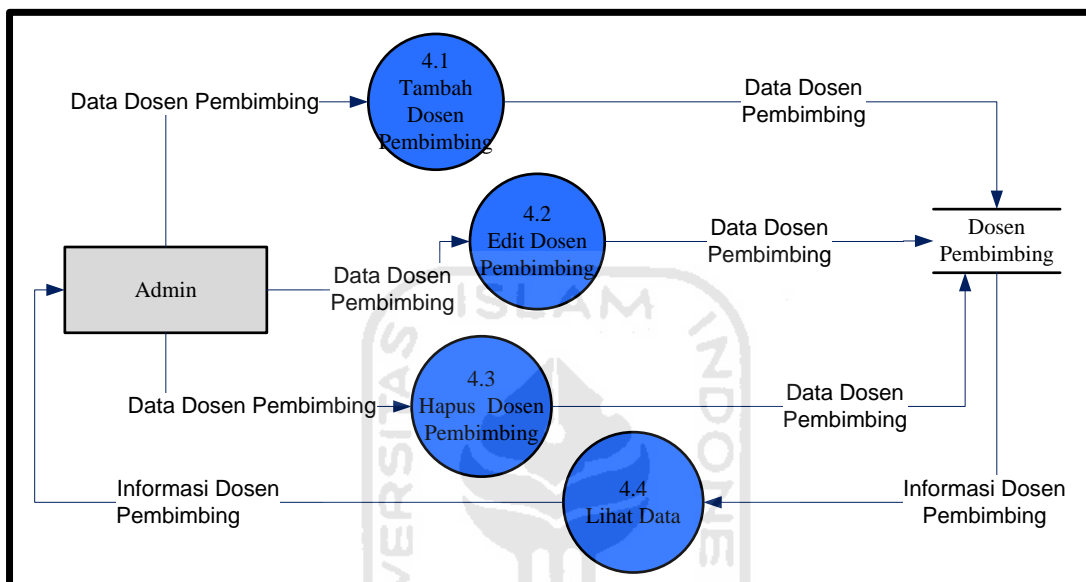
Data Dosen Pembimbing

4.1
Tambah
Dosen
Pembimbing

Data Dosen
Pembimbing

4.2
Edit Dosen
Pembimbing

Data Dosen
Pembimbing

Dosen
Pembimbing

Admin

Data Dosen
Pembimbing

ISLAM

INDONE

VERSITAS

4.3
Hapus Dosen
Pembimbing

Data Dosen Pembimbing

Data Dosen
Pembimbing

Informasi Dosen
Pembimbing

4.4
Lihat Data

Informasi Dosen
Pembimbing